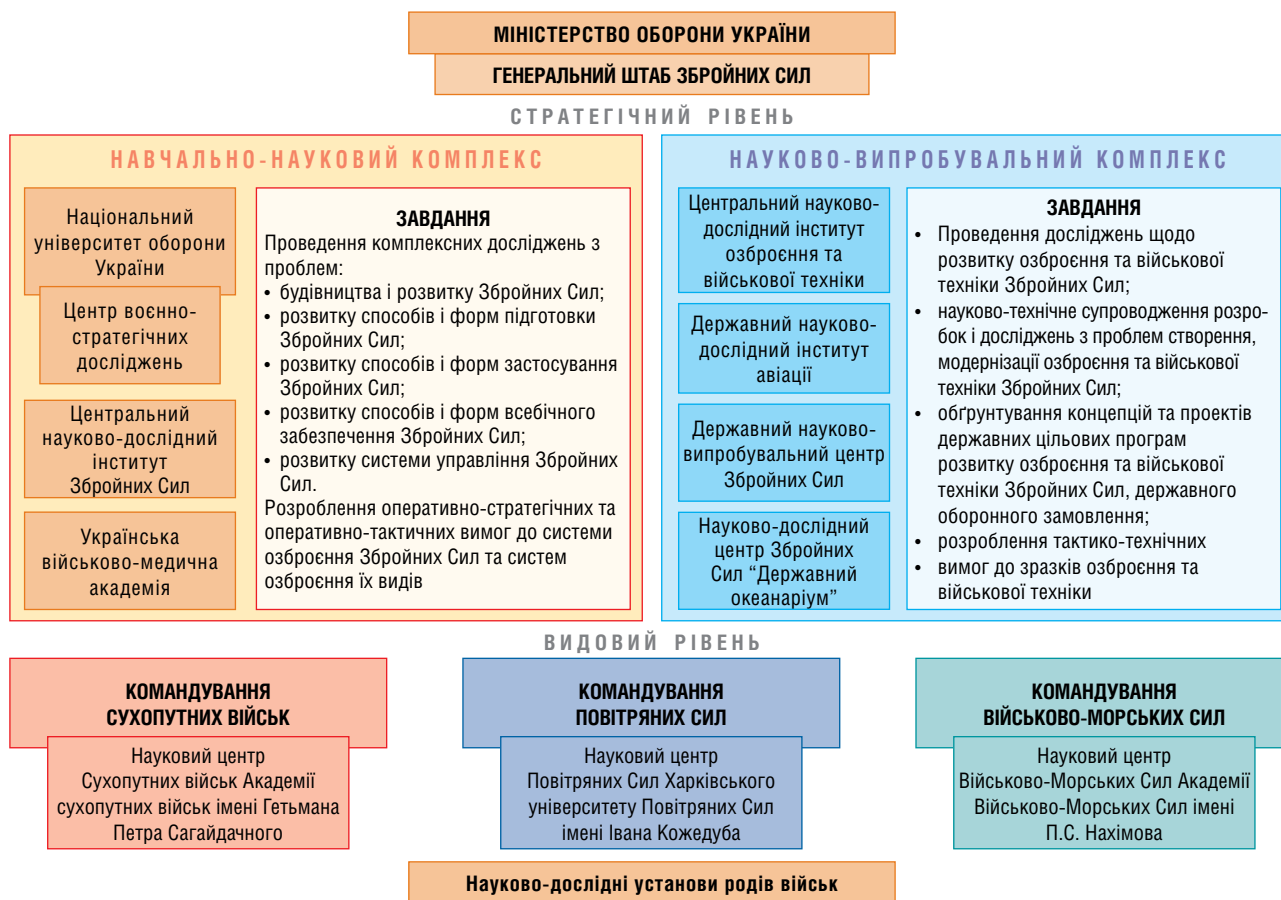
МІНІСТЕРСТВО ОБОРОНИ УКРАЇНИ

ГЕНЕРАЛЬНИЙ ШТАБ ЗБРОЙНИХ СИЛ

СТРАТЕГІЧНИЙ РІВЕНЬ

НАВЧАЛЬНО-НАУКОВИЙ КОМПЛЕКС

Національний університет оборони України

Центр воєнно-стратегічних досліджень

Центральний науково-дослідний інститут Збройних Сил

Українська військово-медична академія

ЗАВДАННЯ
Проведення комплексних досліджень з проблем:
• будівництва і розвитку Збройних Сил;
• розвитку способів і форм підготовки Збройних Сил;
• розвитку способів і форм застосування Збройних Сил;
• розвитку способів і форм всебічного забезпечення Збройних Сил;
• розвитку системи управління Збройних Сил.
Розроблення оперативно-стратегічних та оперативно-тактичних вимог до системи озброєння Збройних Сил та систем озброєння їх видів

НАУКОВО-ВИПРОБУВАЛЬНИЙ КОМПЛЕКС

Центральний науково-дослідний інститут озброєння та військової техніки

Державний науково-дослідний інститут авіації

Державний науково-випробувальний центр Збройних Сил

Науково-дослідний центр Збройних Сил "Державний океанаріум"

ЗАВДАННЯ
• Проведення досліджень щодо розвитку озброєння та військової техніки Збройних Сил;
• науково-технічне супроводження розробок і досліджень з проблем створення, модернізації озброєння та військової техніки Збройних Сил;
• обґрунтування концепцій та проектів державних цільових програм розвитку озброєння та військової техніки Збройних Сил, державного оборонного замовлення;
• розроблення тактико-технічних
• вимог до зразків озброєння та військової техніки

ВИДОВИЙ РІВЕНЬ

КОМАНДУВАННЯ СУХОПУТНИХ ВІЙСЬК

Науковий центр Сухопутних військ Академії сухопутних військ імені Гетьмана Петра Сагайдачного

КОМАНДУВАННЯ ПОВІТРЯНИХ СИЛ

Науковий центр Повітряних Сил Харківського університету Повітряних Сил імені Івана Кожедуба

КОМАНДУВАННЯ ВІЙСЬКОВО-МОРСЬКИХ СИЛ

Науковий центр Військово-Морських Сил Академії Військово-Морських Сил імені П.С. Нахімова

Науково-дослідні установи родів військ